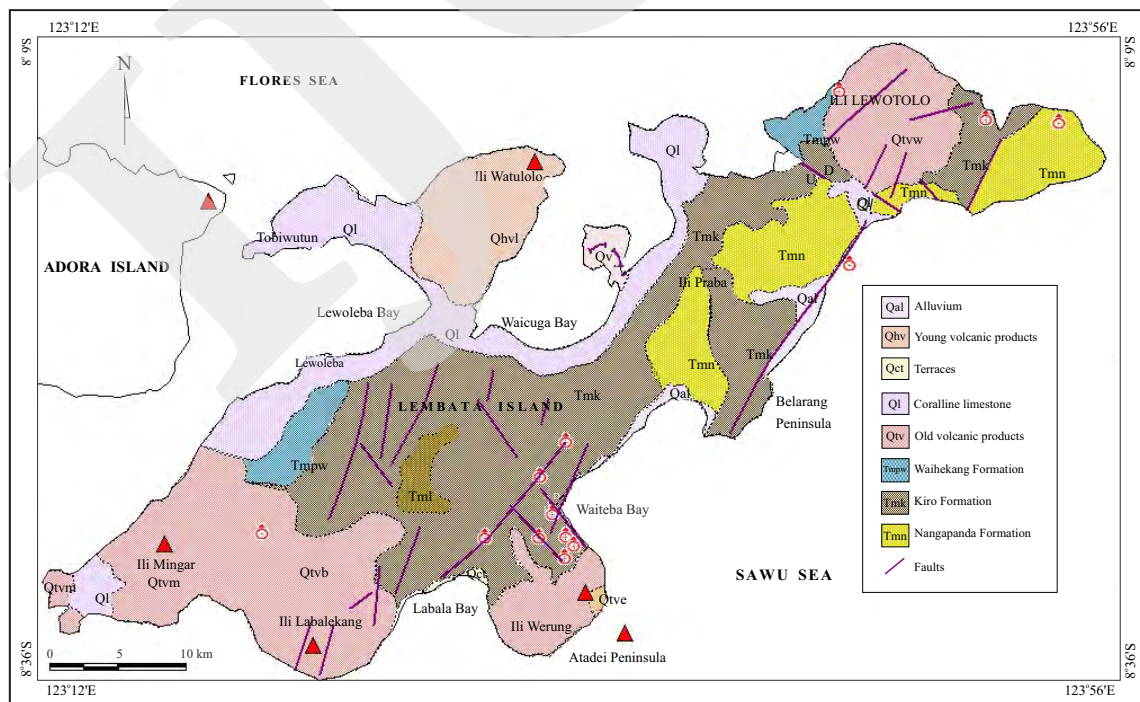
123°12'E
123°56'E
8°9'S
8°9'S
N
FLORES SEA
ILI LEWOTOLO
Tmpw
Qtvw
Tmk
Tmn
U
D
Tmn
Ql
Ql
Ili Watulolo
Qhvl
Tobiwutun
Ql
Qv
Tmk
Tmn
ADORA ISLAND
Ili Praba
Qal
Lewoleba Bay
Ql
Waicuga Bay
Lewoleba
Tmn
Tmk
Tmk
LEMBATA ISLAND
Qal
Belarang Peninsula
Tmpw
Tml
Waiteba Bay
Ili Mingar
Qtvm
Qtvb
SAWU SEA
Qtvm
Ql
Qct
Qtve
Labala Bay
Ili Labalekang
Ili Werung
Atadei Peninsula
0
5
10 km
8°36'S
8°36'S
123°12'E
123°56'E
Qal Alluvium
Qhv Young volcanic products
Qct Terraces
Ql Coralline limestone
Qtv Old volcanic products
Tmpw Waihekang Formation
Tmk Kiro Formation
Tmn Nangapanda Formation
Faults